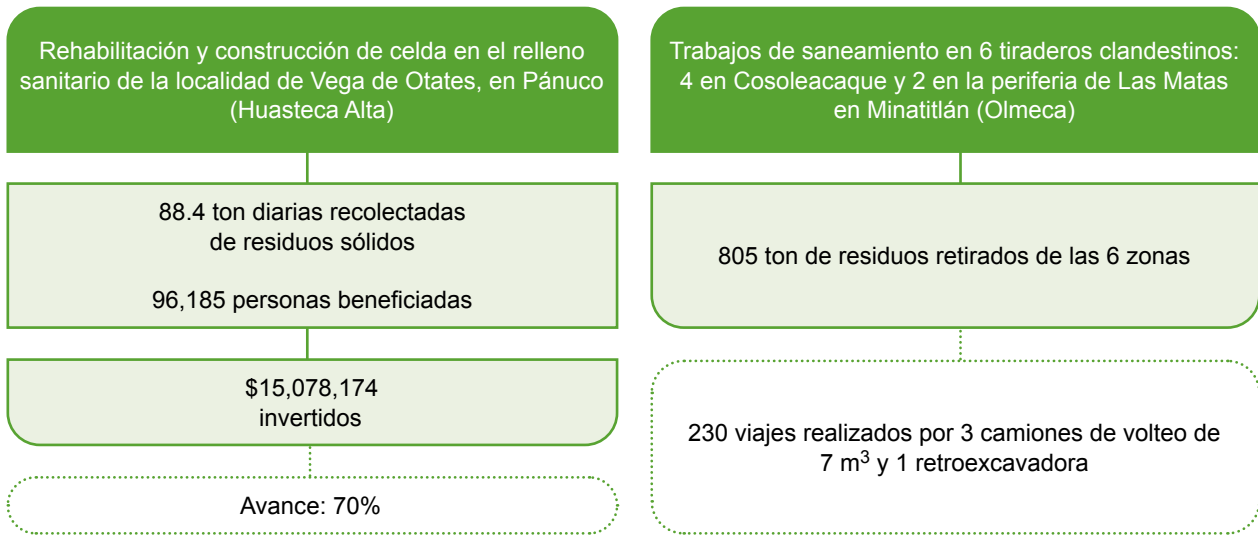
Rehabilitación y construcción de celda en el relleno sanitario de la localidad de Vega de Otates, en Pánuco (Huasteca Alta)

88.4 ton diarias recolectadas de residuos sólidos

96,185 personas beneficiadas

\$15,078,174 invertidos

Avance: 70%

Trabajos de saneamiento en 6 tiraderos clandestinos: 4 en Cosoleacaque y 2 en la periferia de Las Matas en Minatitlán (Olmeca)

805 ton de residuos retirados de las 6 zonas

230 viajes realizados por 3 camiones de volteo de 7 $m^3$ y 1 retroexcavadora